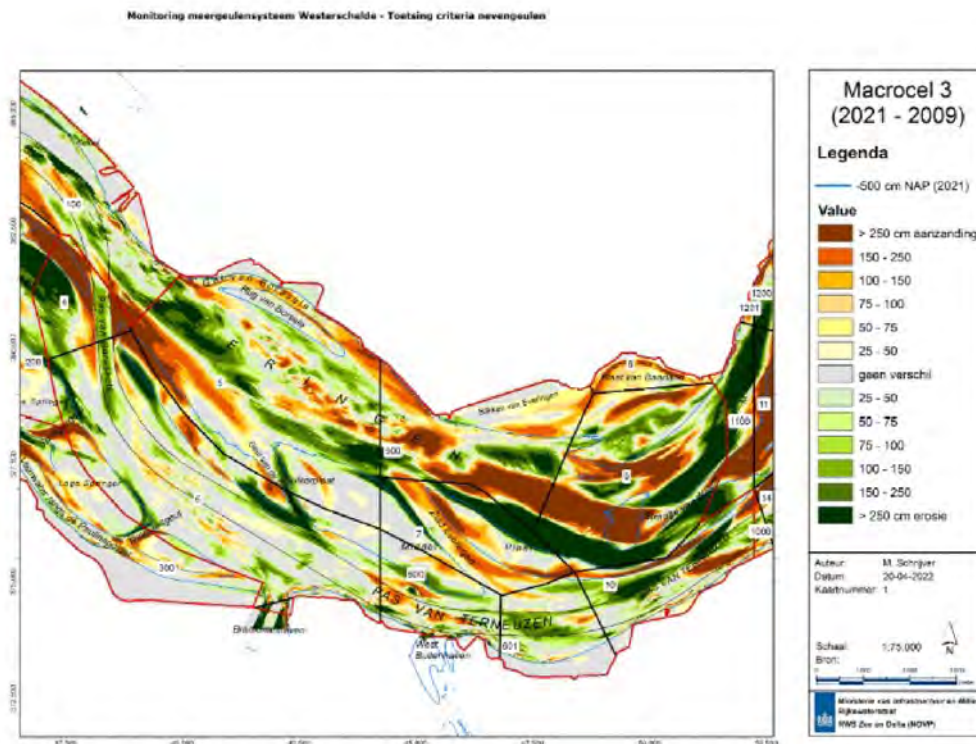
Monitoring meergeulensysteem Westerschelde - Toetsing criteria nevengeulen

Macrocel 3
(2021 - 2009)

Legenda

-500 cm NAP (2021)

Value

> 250 cm aanzanding
150 - 250
100 - 150
75 - 100
50 - 75
25 - 50
geen verschil
25 - 50
50 - 75
75 - 100
100 - 150
150 - 250
> 250 cm erosie

Auteur: M. Schrijver
Datum: 20-04-2022
Kaartnummer: 1

Schaal: 1:75.000
Bron:

Ministerie van Infrastructuur en Milieu
Rijkswaterstaat
RWS Zee en Delta (BOVP)

100
6
200
5
R
N
G
E
N
500
7
8
9
10
11
14
1100
1200
1201
1000
300
600
601
Lage Springer
Plaat van Baarland
Slikken van Everinge
Rug van Baarland
Middelgat
Pas van Terneuzen
Pas van Terneuzen
Baalhoek
Plaat
Braakman
West Baarland
Borssele
West Bulderhaven
Gat van Borssele
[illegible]